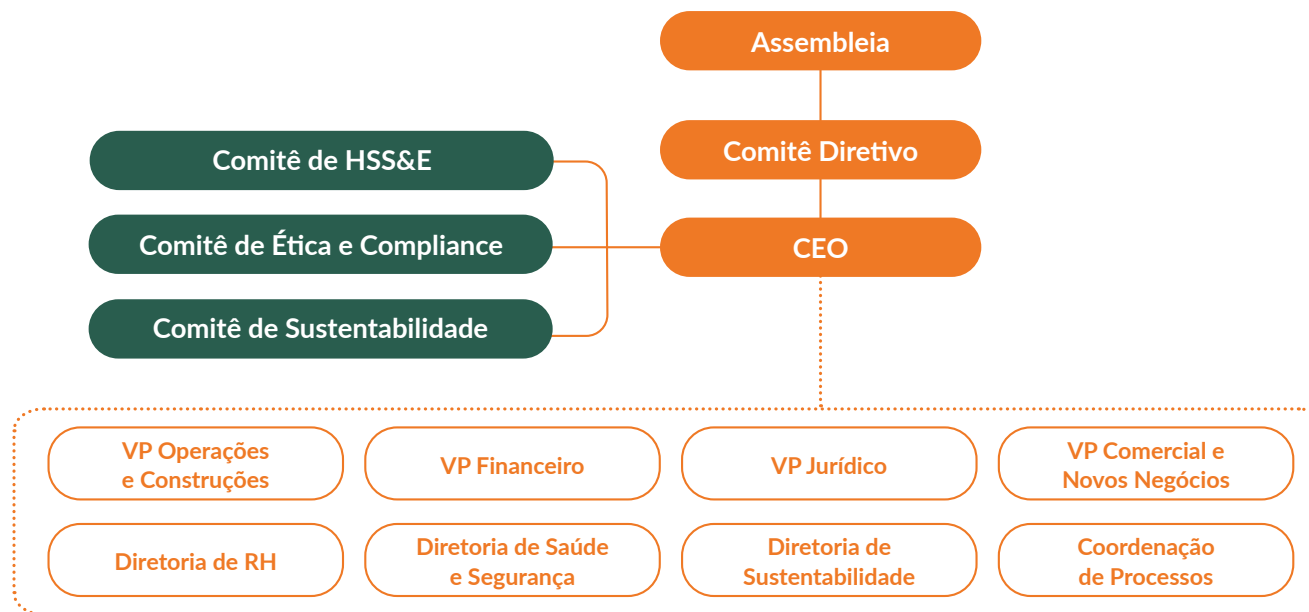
Assembleia

Comitê Diretivo

Comitê de HSS&E

Comitê de Ética e Compliance

CEO

Comitê de Sustentabilidade

VP Operações e Construções

VP Financeiro

VP Jurídico

VP Comercial e Novos Negócios

Diretoria de RH

Diretoria de Saúde e Segurança

Diretoria de Sustentabilidade

Coordenação de Processos